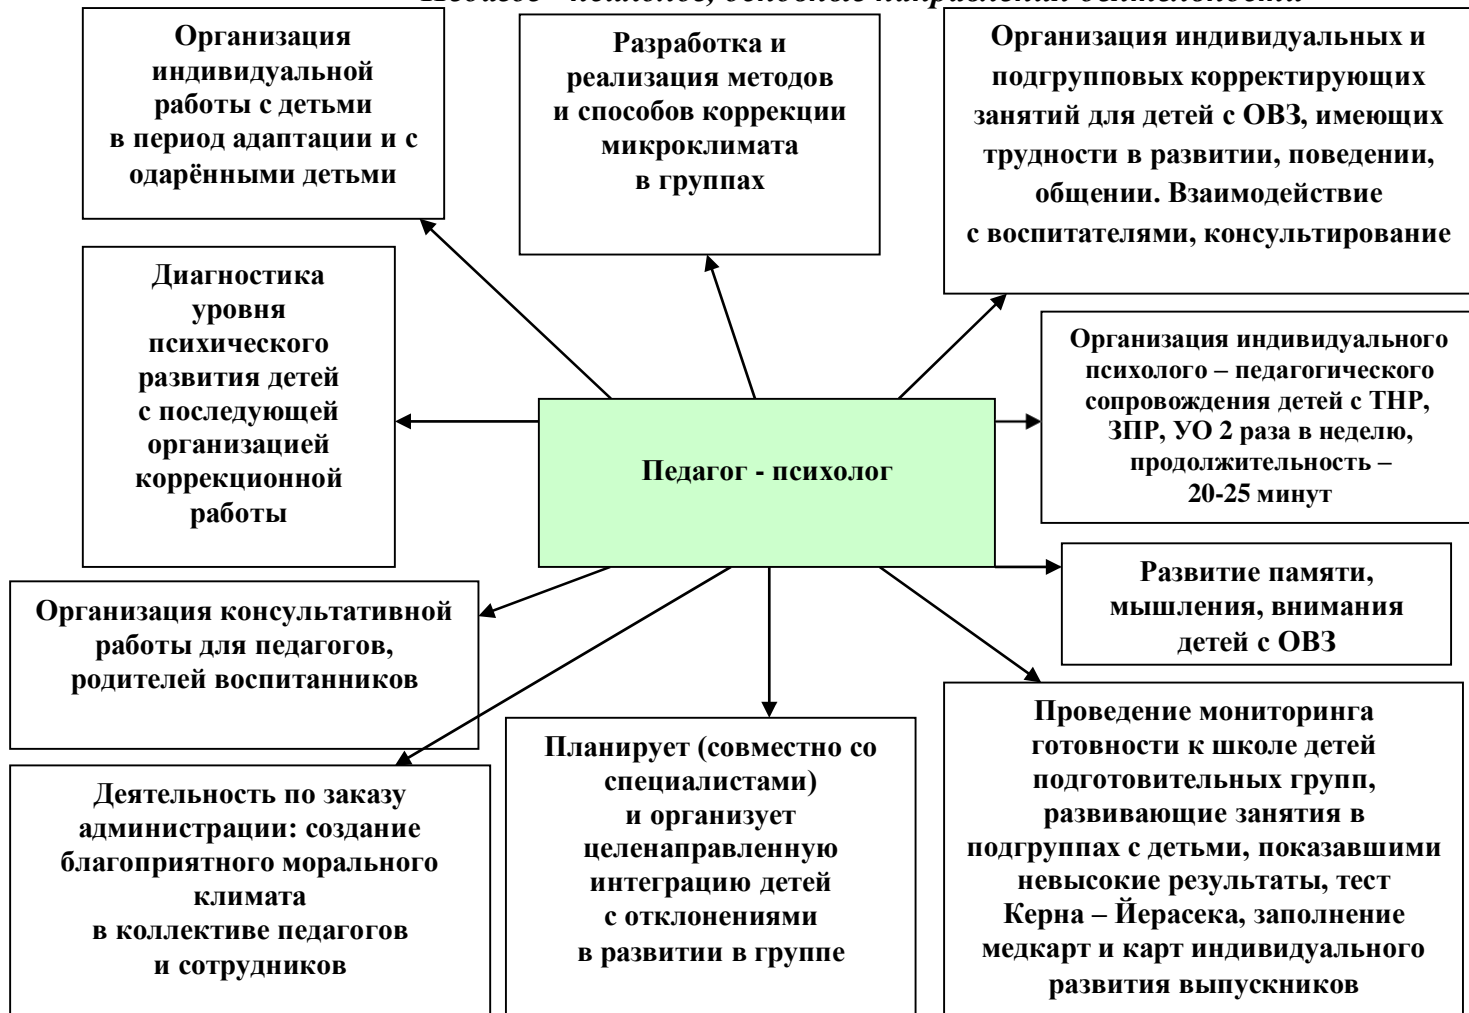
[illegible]

Организация индивидуальной работы с детьми в период адаптации и с одарёнными детьми

Разработка и реализация методов и способов коррекции микроклимата в группах

Организация индивидуальных и подгрупповых корректирующих занятий для детей с ОВЗ, имеющих трудности в развитии, поведении, общении. Взаимодействие с воспитателями, консультирование

Диагностика уровня психического развития детей с последующей организацией коррекционной работы

Педагог - психолог

Организация индивидуального психолого – педагогического сопровождения детей с ТНР, ЗПР, УО 2 раза в неделю, продолжительность – 20-25 минут

Развитие памяти, мышления, внимания детей с ОВЗ

Организация консультативной работы для педагогов, родителей воспитанников

Деятельность по заказу администрации: создание благоприятного морального климата в коллективе педагогов и сотрудников

Планирует (совместно со специалистами) и организует целенаправленную интеграцию детей с отклонениями в развитии в группе

Проведение мониторинга готовности к школе детей подготовительных групп, развивающие занятия в подгруппах с детьми, показавшими невысокие результаты, тест Керна – Йерасека, заполнение медкарт и карт индивидуального развития выпускников